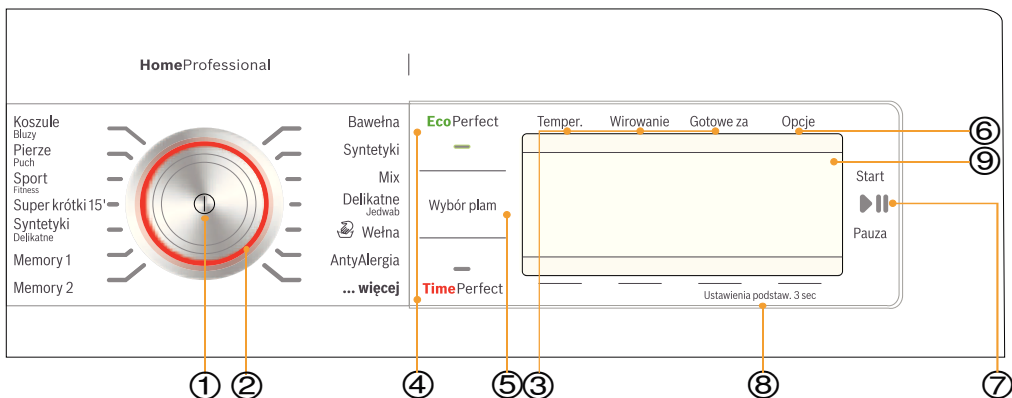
HomeProfessional

Koszule
Bluzy
Pierze
Puch
Sport
Fitness
Super krótki 15'
Syntetyki
Delikatne
Memory 1
Memory 2

Bawełna
Syntetyki
Mix
Delikatne
Jedwab
Wełna
AntyAlergia
... więcej

EcoPerfect
Wybór plam
TimePerfect

Temper.
Wirowanie
Gotowe za
Opcje

Start
Pauza

Ustawienia podstaw. 3 sec

①
②
④
⑤
③
⑧
⑦
⑥
⑨